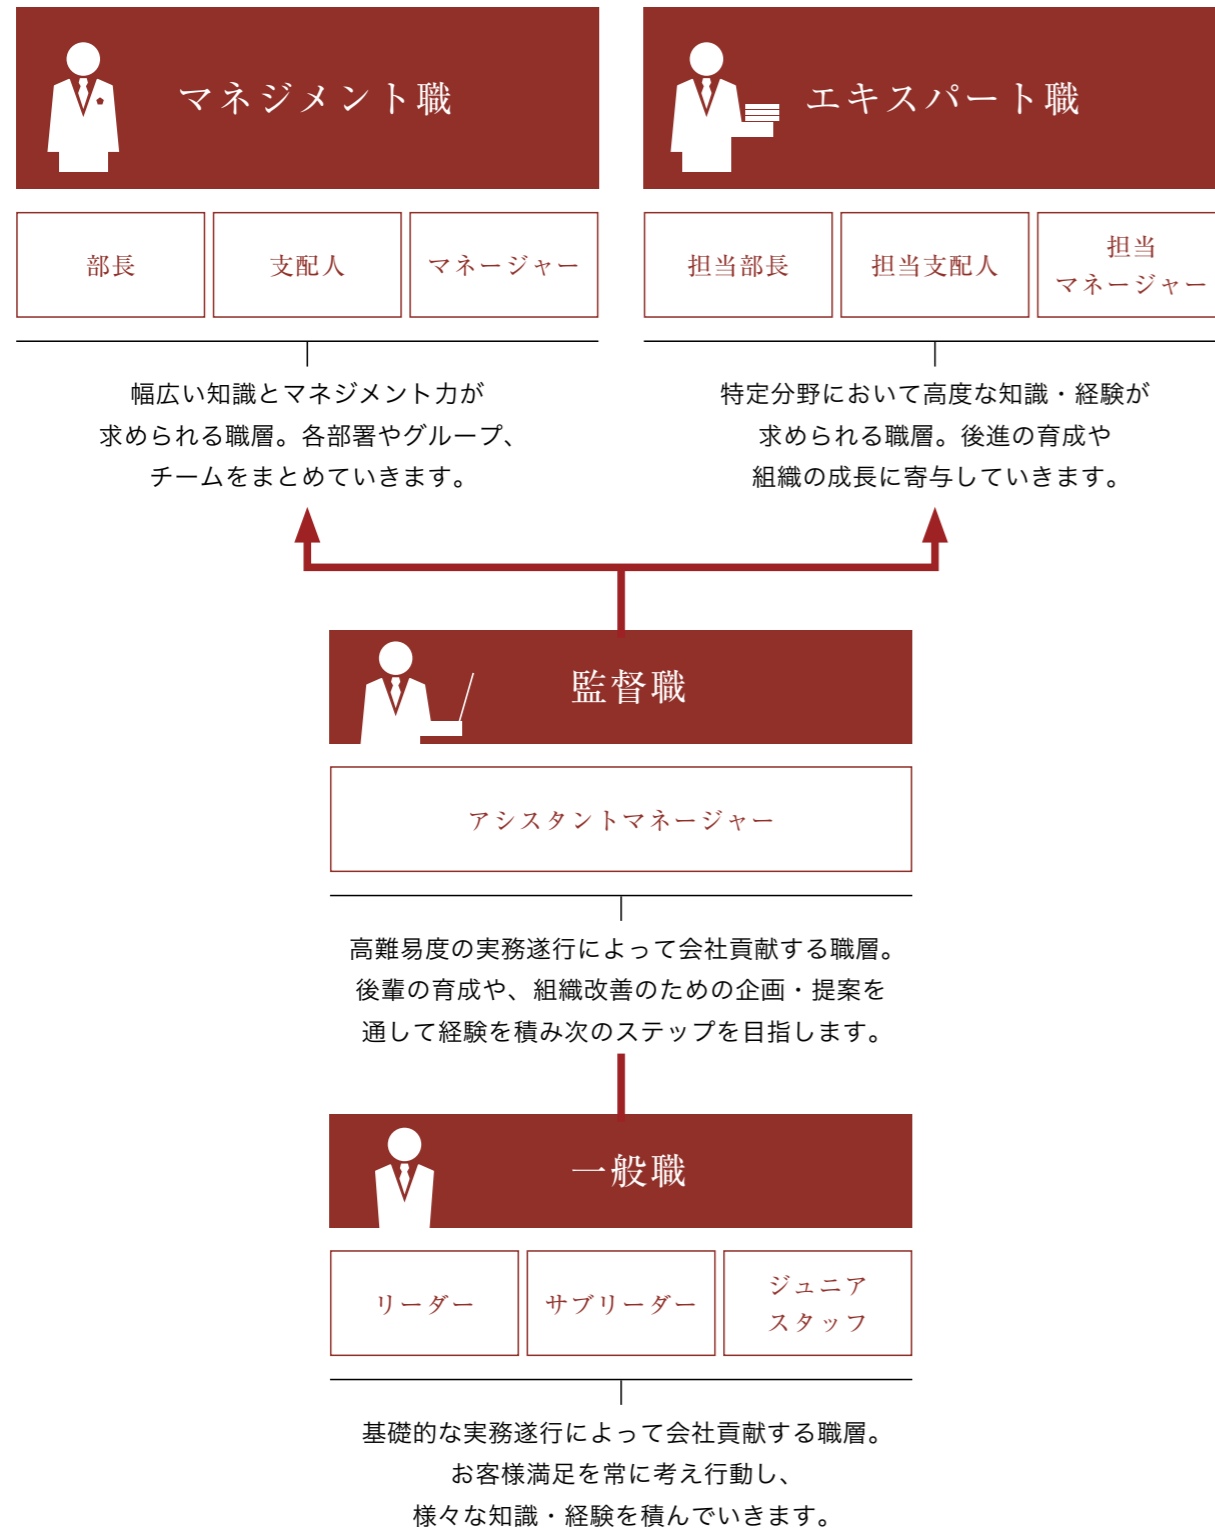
マネジメント職

部長

支配人

マネージャー

幅広い知識とマネジメント力が
求められる職層。各部署やグループ、
チームをまとめていきます。

エキスパート職

担当部長

担当支配人

担当
マネージャー

特定分野において高度な知識・経験が
求められる職層。後進の育成や
組織の成長に寄与していきます。

監督職

アシスタントマネージャー

高難易度の実務遂行によって会社貢献する職層。
後輩の育成や、組織改善のための企画・提案を
通して経験を積み次のステップを目指します。

一般職

リーダー

サブリーダー

ジュニア
スタッフ

基礎的な実務遂行によって会社貢献する職層。
お客様満足を常に考え行動し、
様々な知識・経験を積んでいきます。